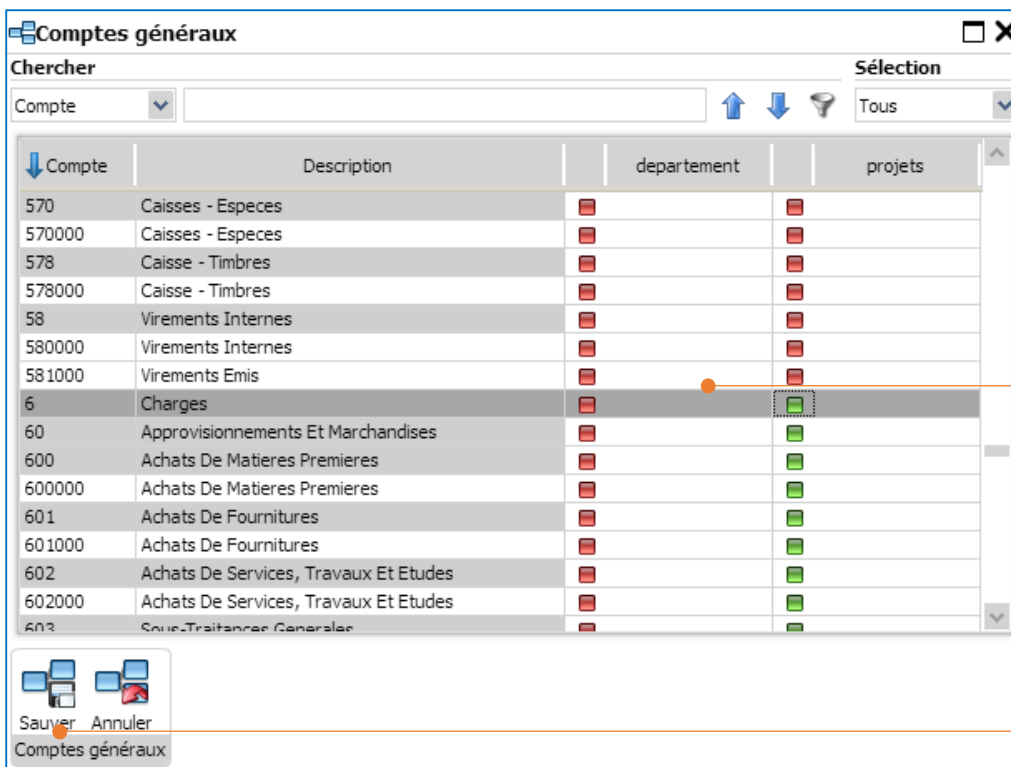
Comptes généraux

Chercher

Compte

Sélection

Tous

| Compte | Description | departement | projets |
|---|---|---|---|
| 570 | Caisses - Especes | | |
| 570000 | Caisses - Especes | | |
| 578 | Caisse - Timbres | | |
| 578000 | Caisse - Timbres | | |
| 58 | Virements Internes | | |
| 580000 | Virements Internes | | |
| 581000 | Virements Emis | | |
| 6 | Charges | | |
| 60 | Approvisionnements Et Marchandises | | |
| 600 | Achats De Matieres Premieres | | |
| 600000 | Achats De Matieres Premieres | | |
| 601 | Achats De Fournitures | | |
| 601000 | Achats De Fournitures | | |
| 602 | Achats De Services, Travaux Et Etudes | | |
| 602000 | Achats De Services, Travaux Et Etudes | | |
| 603 | Sous-Traitances Generales | | |

Sauver Annuler

Comptes généraux